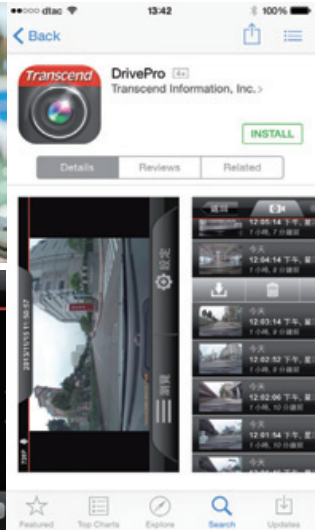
dtac 13:42 100%

Back

Transcend

DrivePro 4+

Transcend Information, Inc.

INSTALL

Details Reviews Related

設定

瀏覽

2015/11/15 11:32:57

720P

今天 12:05:14 下午, 星
1 小時, 7 分鐘前

今天 12:03:14 下午, 星
1 小時, 9 分鐘前

今天 12:02:52 下午, 星
1 小時, 9 分鐘前

今天 12:02:06 下午, 星
1 小時, 10 分鐘前

今天 12:01:14 下午, 星
1 小時, 11 分鐘前

今天 12:00:14 下午, 星
1 小時, 12 分鐘前

Featured Top Charts Explore Search Updates